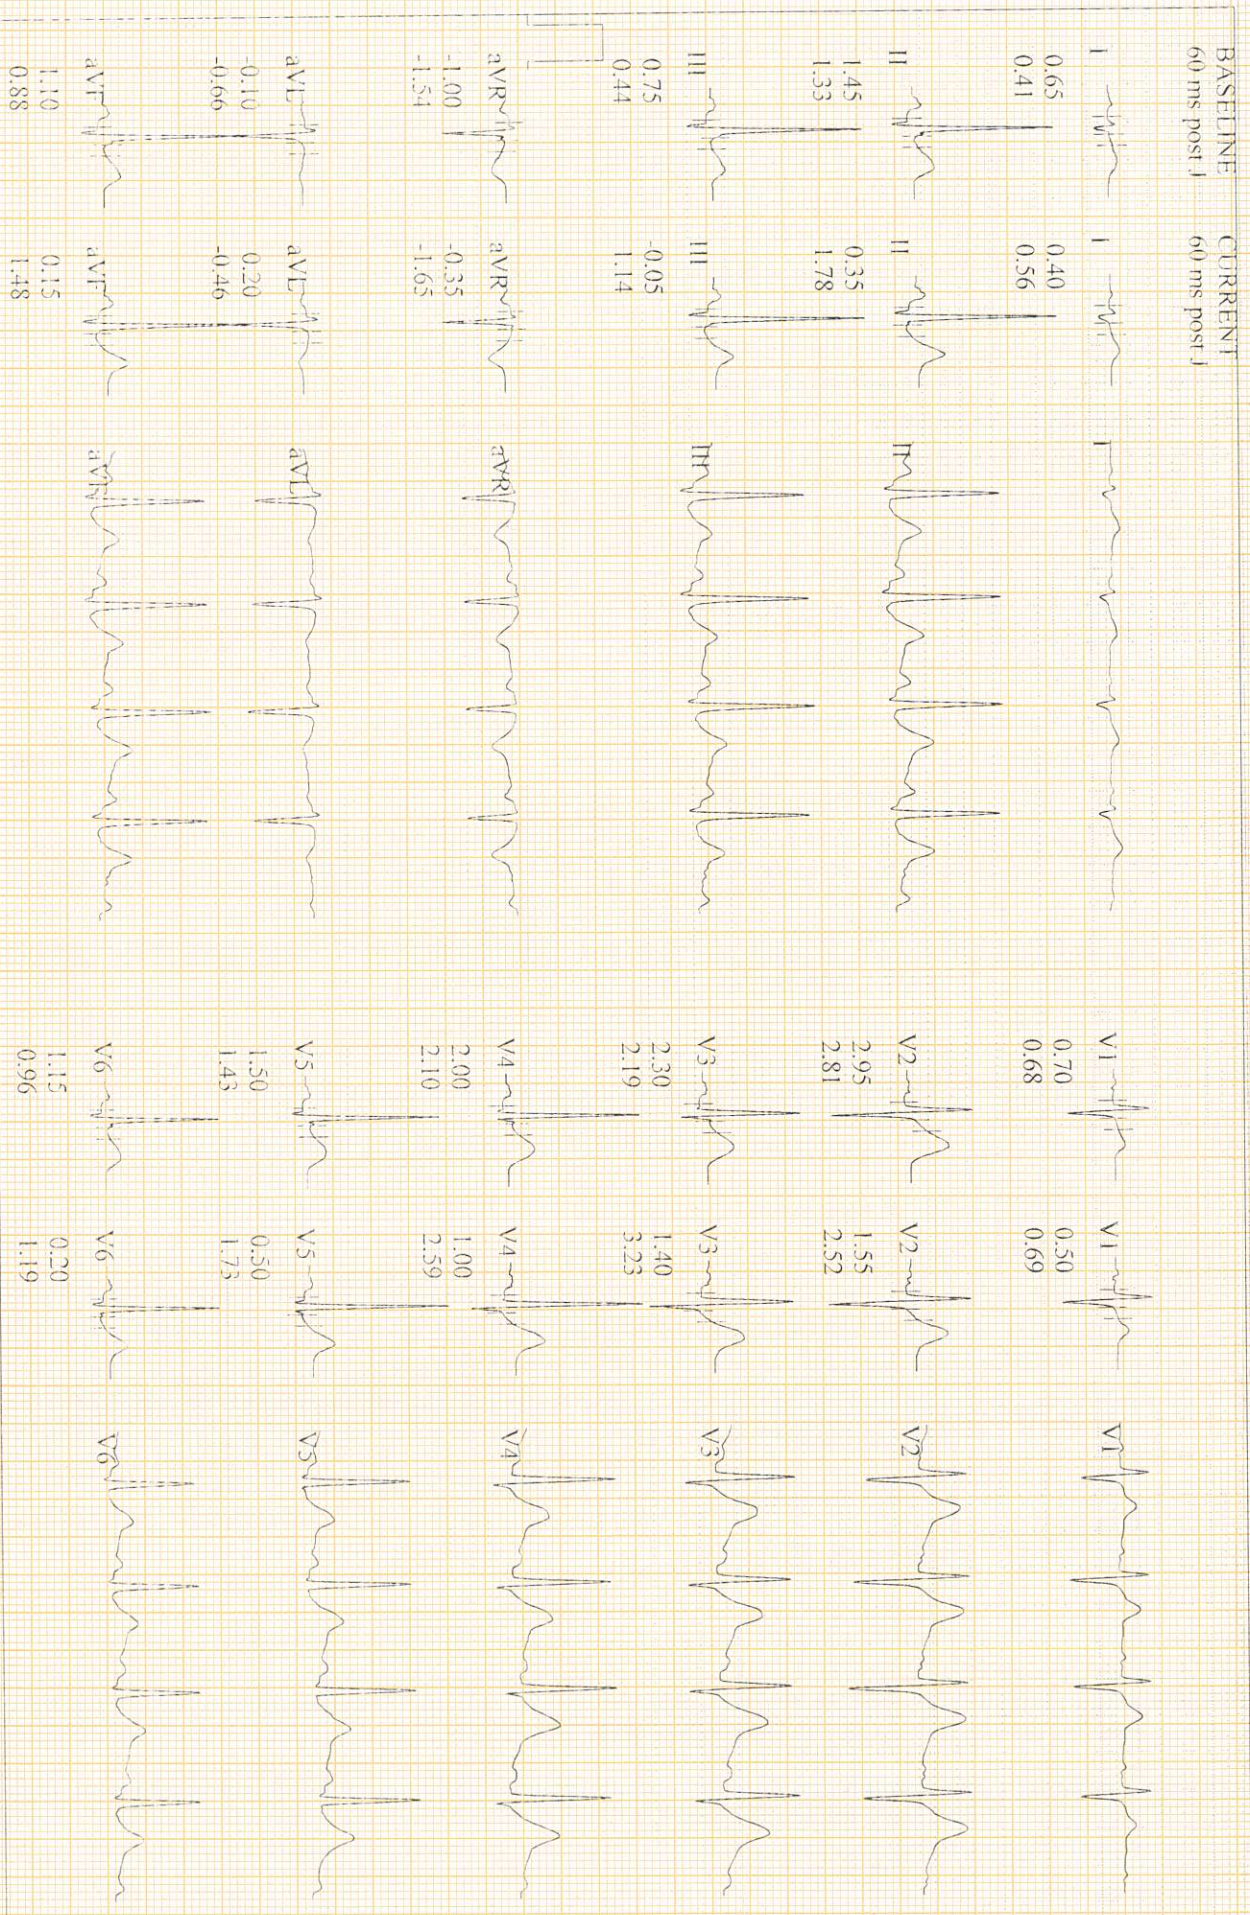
BASELINE
60 ms post J

CURRENT
60 ms post J

I
0.65
0.41

I
0.40
0.56

I

II
1.45
1.33

II
0.35
1.78

II

III
0.75
0.44

III
-0.05
1.14

III

aVR
-1.00
-1.54

aVR
-0.35
-1.65

aVR

aVL
-0.10
-0.66

aVL
0.20
-0.46

aVL

aVF
1.10
0.88

aVF
0.15
1.48

aVF

V1
0.70
0.68

V1
0.50
0.69

V1

V2
2.95
2.81

V2
1.55
2.52

V2

V3
2.30
2.19

V3
1.40
3.23

V3

V4
2.00
2.10

V4
1.00
2.59

V4

V5
1.50
1.43

V5
0.50
1.73

V5

V6
1.15
0.96

V6
0.20
1.19

V6